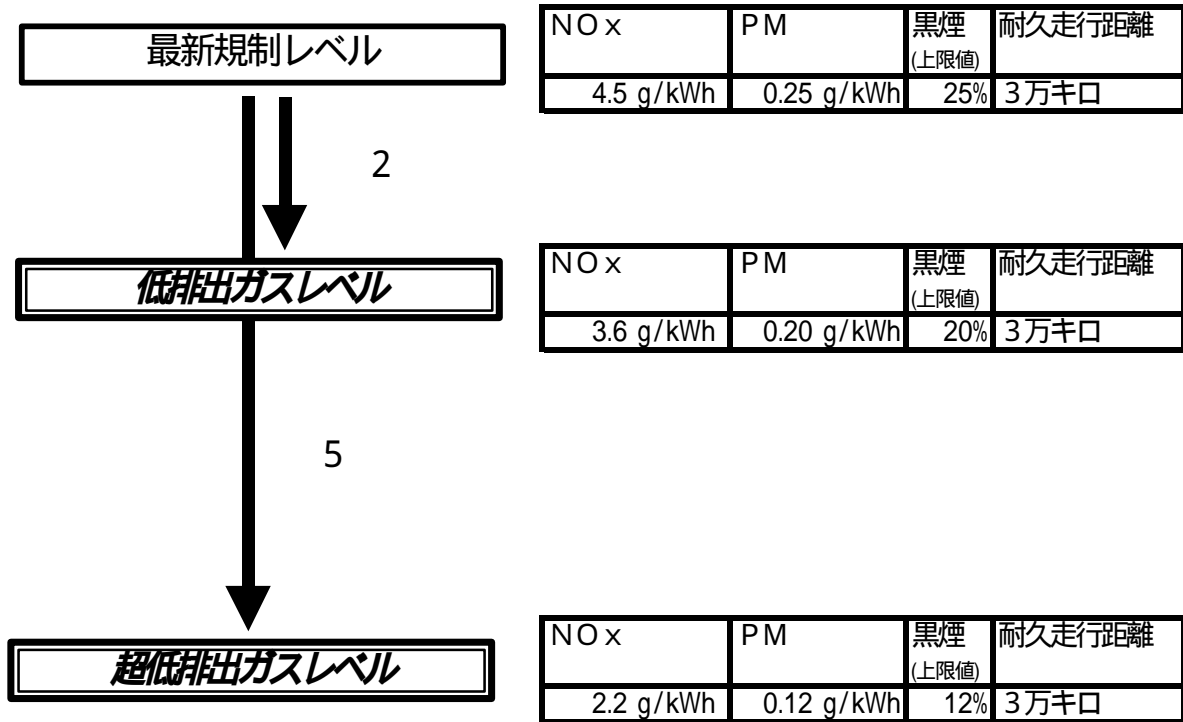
最新規制レベル

| NOx | PM | 黒煙 (上限値) | 耐久走行距離 |
|---|---|---|---|
| 4.5 g/kWh | 0.25 g/kWh | 25% | 3万キロ |

2

低排出ガスレベル

| NOx | PM | 黒煙 (上限値) | 耐久走行距離 |
|---|---|---|---|
| 3.6 g/kWh | 0.20 g/kWh | 20% | 3万キロ |

5

超低排出ガスレベル

| NOx | PM | 黒煙 (上限値) | 耐久走行距離 |
|---|---|---|---|
| 2.2 g/kWh | 0.12 g/kWh | 12% | 3万キロ |